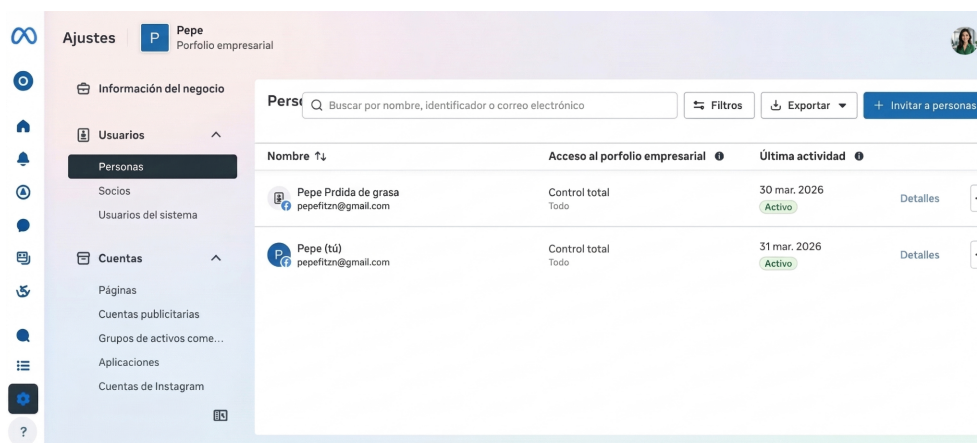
Ajustes P Pepe
Porfolio empresarial

Información del negocio

Usuarios
Personas
Socios
Usuarios del sistema

Cuentas
Páginas
Cuentas publicitarias
Grupos de activos come...
Aplicaciones
Cuentas de Instagram

Pers

Buscar por nombre, identificador o correo electrónico

Filtros

Exportar

+ Invitar a personas

| Nombre ↑↓ | Acceso al porfolio empresarial | Última actividad | |
|---|---|---|---|
| Pepe Prdida de grasa pepefitzn@gmail.com | Control total Todo | 30 mar. 2026 Activo | Detalles |
| Pepe (tú) pepefitzn@gmail.com | Control total Todo | 31 mar. 2026 Activo | Detalles |

?